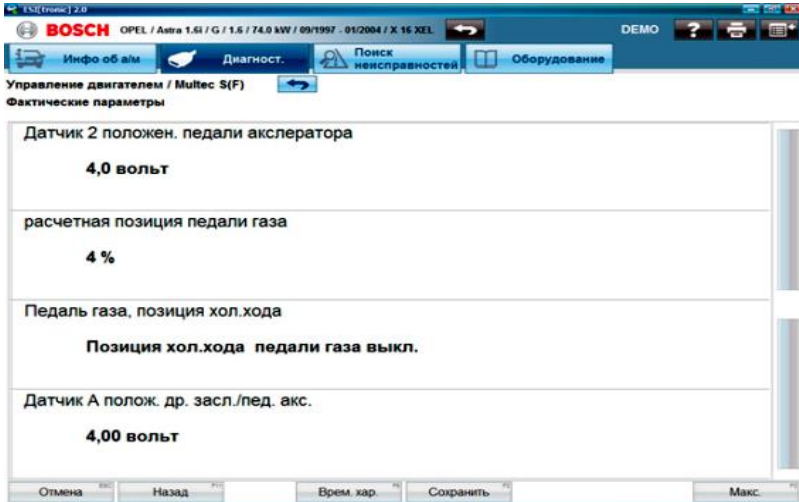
ESI[tronic] 2.0

BOSCH OPEL / Astra 1.6i / G / 1.6 / 74.0 kW / 09/1997 - 01/2004 / X 16 XEL

DEMO

Инфо об а/м

Диагност.

Поиск неисправностей

Оборудование

Управление двигателем / Multec S(F)

Фактические параметры

Датчик 2 положен. педали акслератора

4,0 вольт

расчетная позиция педали газа

4 %

Педаль газа, позиция хол.хода

Позиция хол.хода педали газа выкл.

Датчик А полож. др. засл./пед. акс.

4,00 вольт

Отмена ESC

Назад F11

Врем. хар. F6

Сохранить F3

Макс. F5